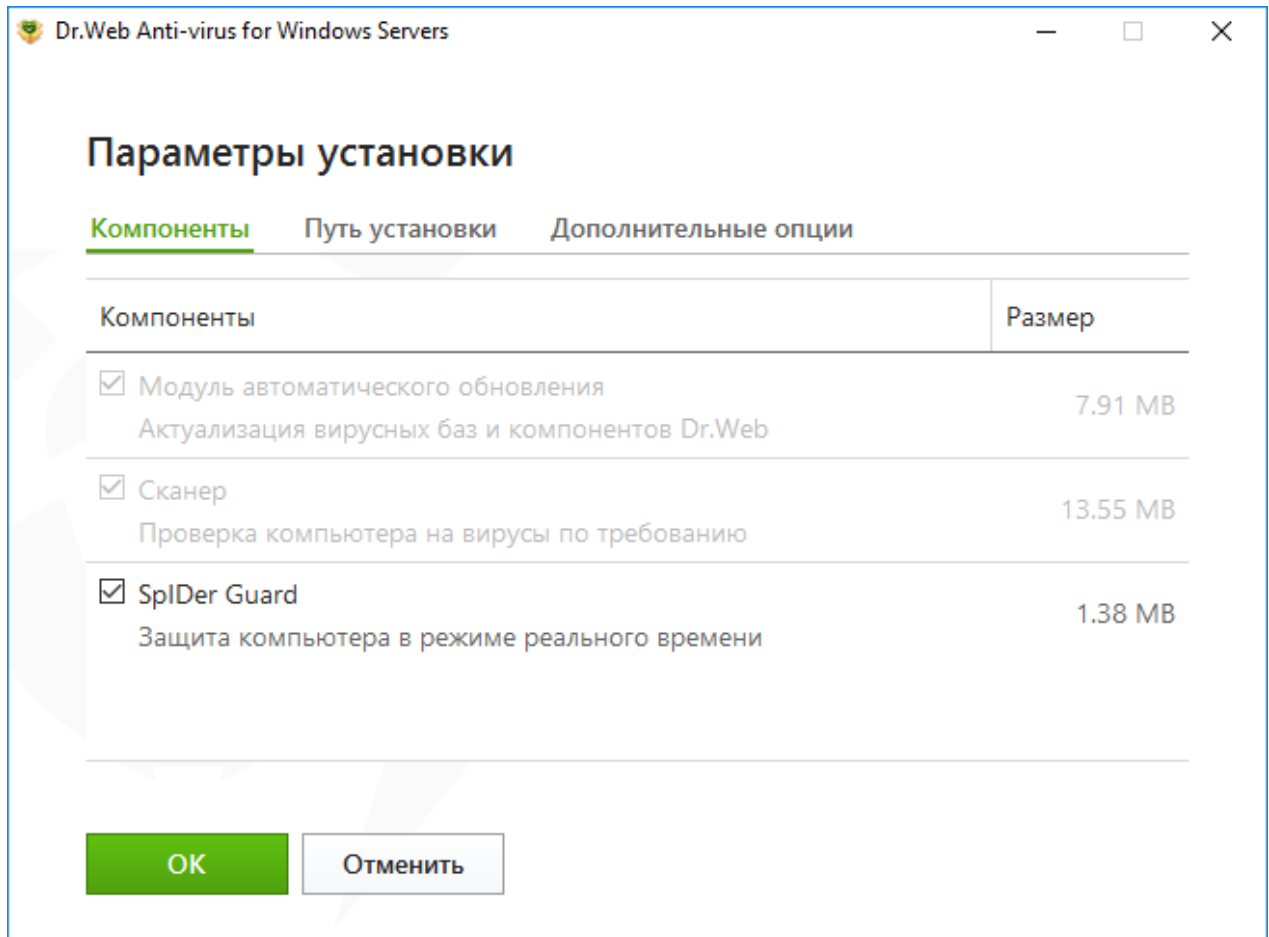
Dr.Web Anti-virus for Windows Servers

Параметры установки

Компоненты Путь установки Дополнительные опции

| Компоненты | Размер |
|---|---|
| ☑ Модуль автоматического обновления<br>Актуализация вирусных баз и компонентов Dr.Web | 7.91 MB |
| ☑ Сканер<br>Проверка компьютера на вирусы по требованию | 13.55 MB |
| ☑ SpIDer Guard<br>Защита компьютера в режиме реального времени | 1.38 MB |

OK Отменить